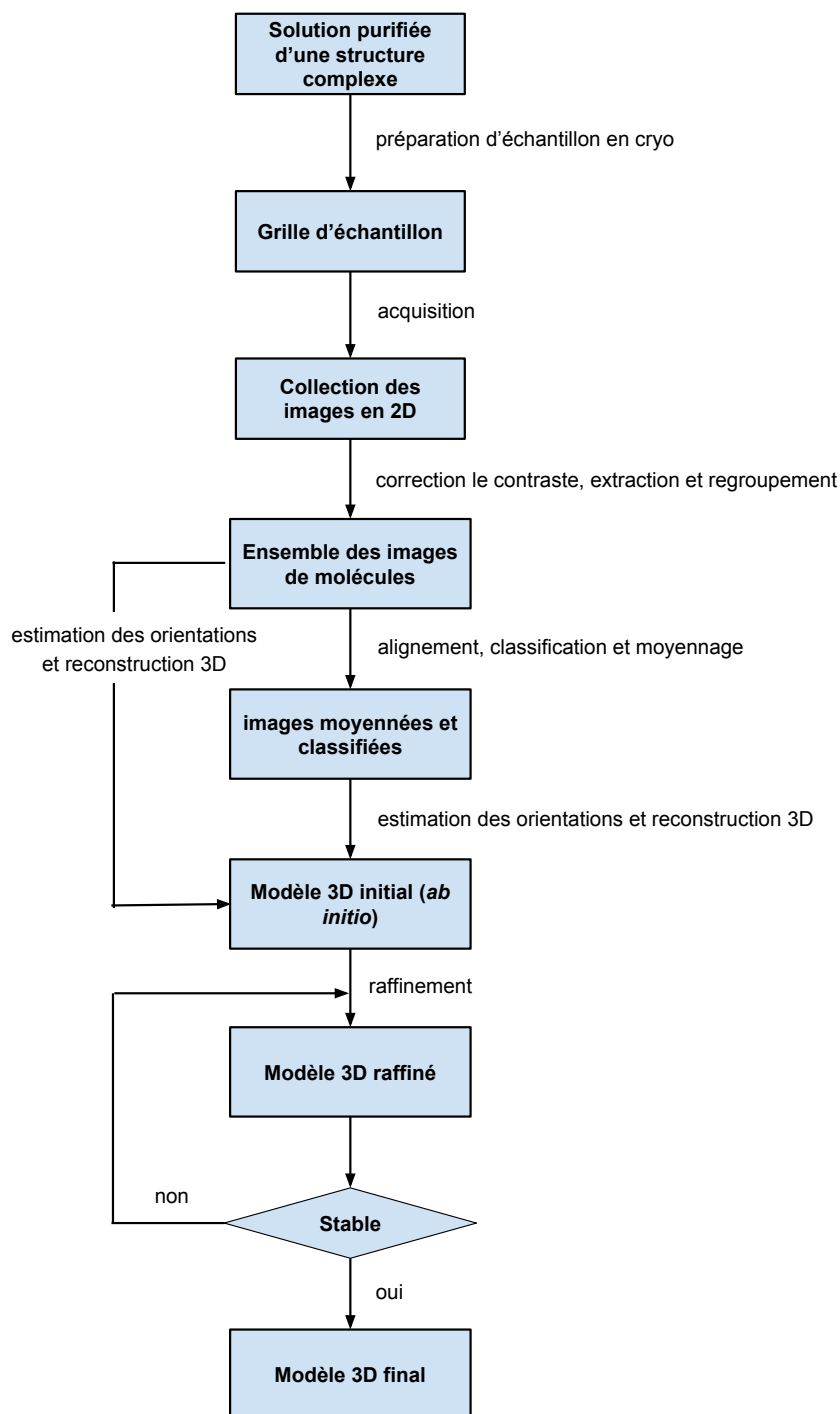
Solution purifiée d'une structure complexe

préparation d'échantillon en cryo

Grille d'échantillon

acquisition

Collection des images en 2D

correction le contraste, extraction et regroupement

Ensemble des images de molécules

estimation des orientations et reconstruction 3D

alignement, classification et moyennage

images moyennées et classifiées

estimation des orientations et reconstruction 3D

Modèle 3D initial (*ab initio*)

raffinement

Modèle 3D raffiné

non

Stable

oui

Modèle 3D final